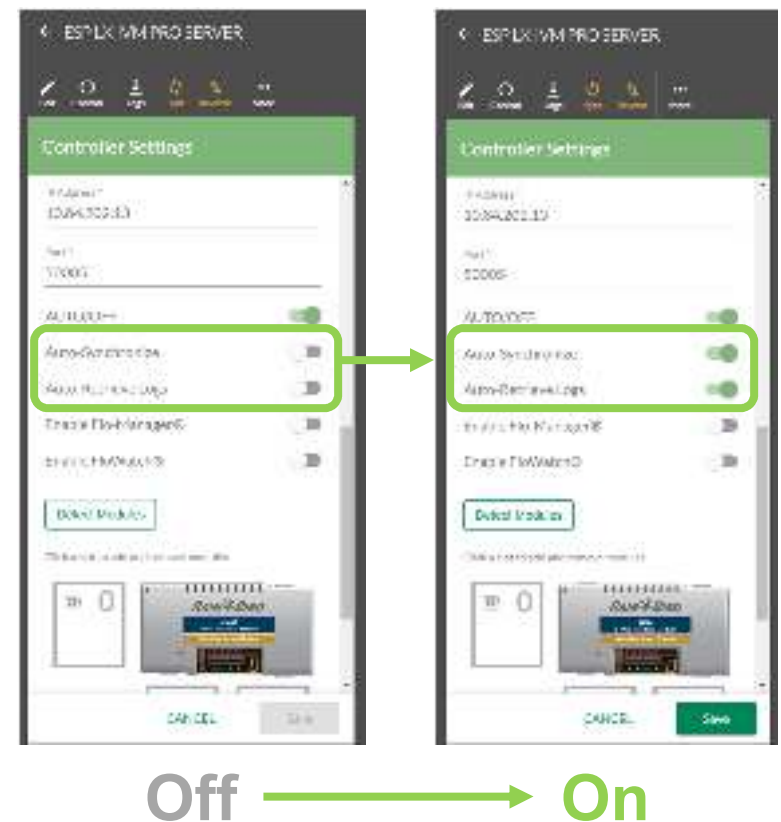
ESP-LX IVM PRO SERVER

Controller Settings

Auto-Synchronize

Auto-Retrieve Logs

Enable FloManager®

Enable FloWatch®

Detect Modules

CANCEL

Save

ESP-LX IVM PRO SERVER

Controller Settings

AUTO/OFF

Auto-Synchronize

Auto-Retrieve Logs

Enable FloManager®

Enable FloWatch®

Detect Modules

CANCEL

Save

Off

On